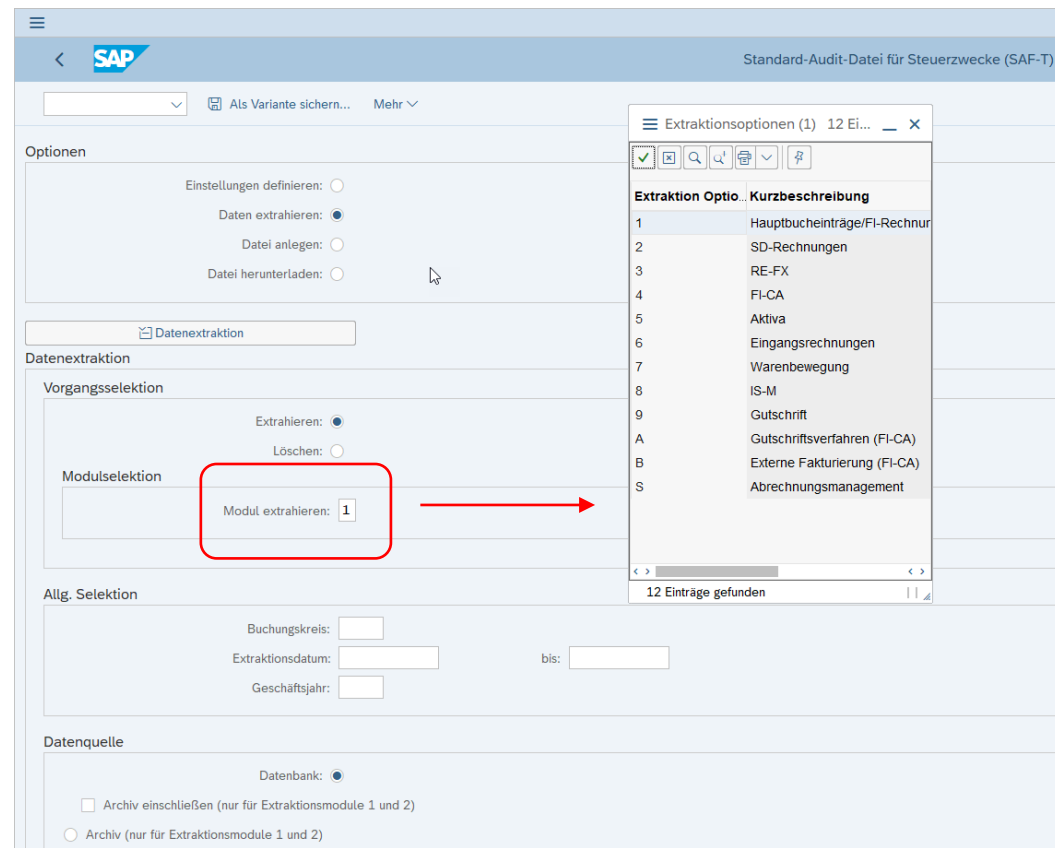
SAP

Standard-Audit-Datei für Steuerzwecke (SAF-T)

Als Variante sichern...

Mehr

Optionen

Einstellungen definieren:

Daten extrahieren:

Datei anlegen:

Datei herunterladen:

Datenextraktion

Datenextraktion

Vorgangsselektion

Extrahieren:

Löschen:

Modulselektion

Modul extrahieren: 1

Allg. Selektion

Buchungskreis:

Extraktionsdatum:

bis:

Geschäftsjahr:

Datenquelle

Datenbank:

Archiv einschließen (nur für Extraktionsmodule 1 und 2)

Archiv (nur für Extraktionsmodule 1 und 2)

Extraktionsoptionen (1) 12 Ei...

| Extraktion Optio... | Kurzbeschreibung |
|---|---|
| 1 | Hauptbucheinträge/FI-Rechnur |
| 2 | SD-Rechnungen |
| 3 | RE-FX |
| 4 | FI-CA |
| 5 | Aktiva |
| 6 | Eingangsrechnungen |
| 7 | Warenbewegung |
| 8 | IS-M |
| 9 | Gutschrift |
| A | Gutschriftsverfahren (FI-CA) |
| B | Externe Fakturierung (FI-CA) |
| S | Abrechnungsmanagement |

12 Einträge gefunden